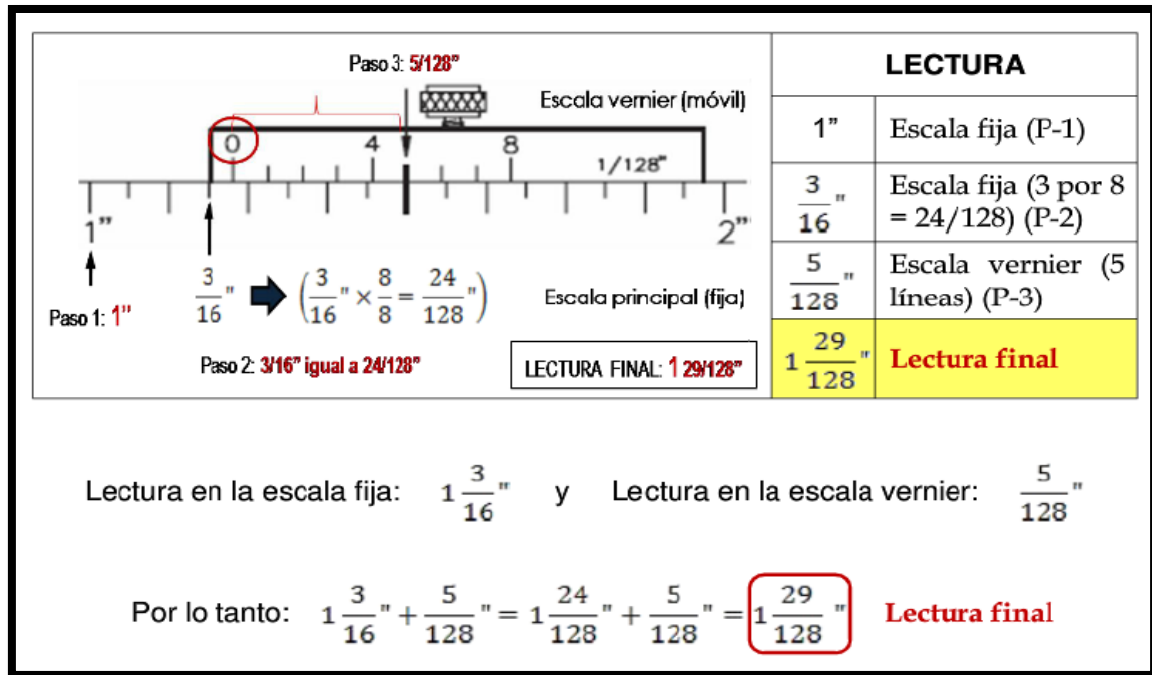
Paso 3: 5/128"

Escala vernier (móvil)

0 4 8

1/128"

1" 2"

$\frac{3}{16}$" ➡ $\left(\frac{3}{16}" \times \frac{8}{8} = \frac{24}{128}"\right)$

Escala principal (fija)

Paso 1: 1"

Paso 2: 3/16" igual a 24/128"

LECTURA FINAL: 1 29/128"

| LECTURA | |
|---|---|
| 1" | Escala fija (P-1) |
| $\frac{3}{16}$" | Escala fija (3 por 8 = 24/128) (P-2) |
| $\frac{5}{128}$" | Escala vernier (5 líneas) (P-3) |
| $1\frac{29}{128}$" | Lectura final |

Lectura en la escala fija: $1\frac{3}{16}$" y Lectura en la escala vernier: $\frac{5}{128}$"

Por lo tanto: $1\frac{3}{16}" + \frac{5}{128}" = 1\frac{24}{128}" + \frac{5}{128}" = 1\frac{29}{128}"$ Lectura final